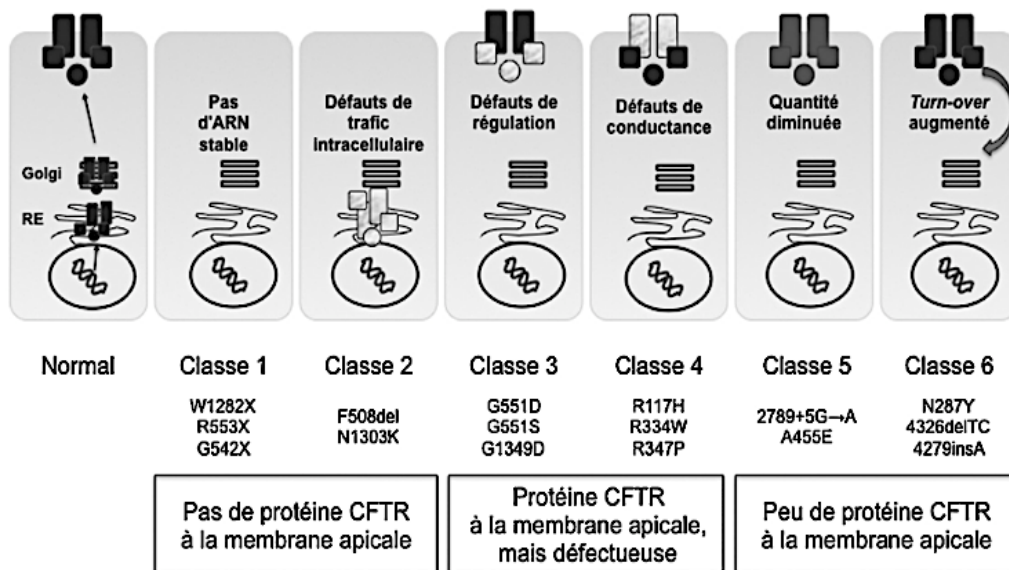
Golgi

RE

Pas d'ARN stable

Défauts de trafic intracellulaire

Défauts de régulation

Défauts de conductance

Quantité diminuée

Turn-over augmenté

Normal

Classe 1

W1282X
R553X
G542X

Classe 2

F508del
N1303K

Classe 3

G551D
G551S
G1349D

Classe 4

R117H
R334W
R347P

Classe 5

2789+5G→A
A455E

Classe 6

N287Y
4326delTC
4279insA

Pas de protéine CFTR à la membrane apicale

Protéine CFTR à la membrane apicale, mais défectueuse

Peu de protéine CFTR à la membrane apicale